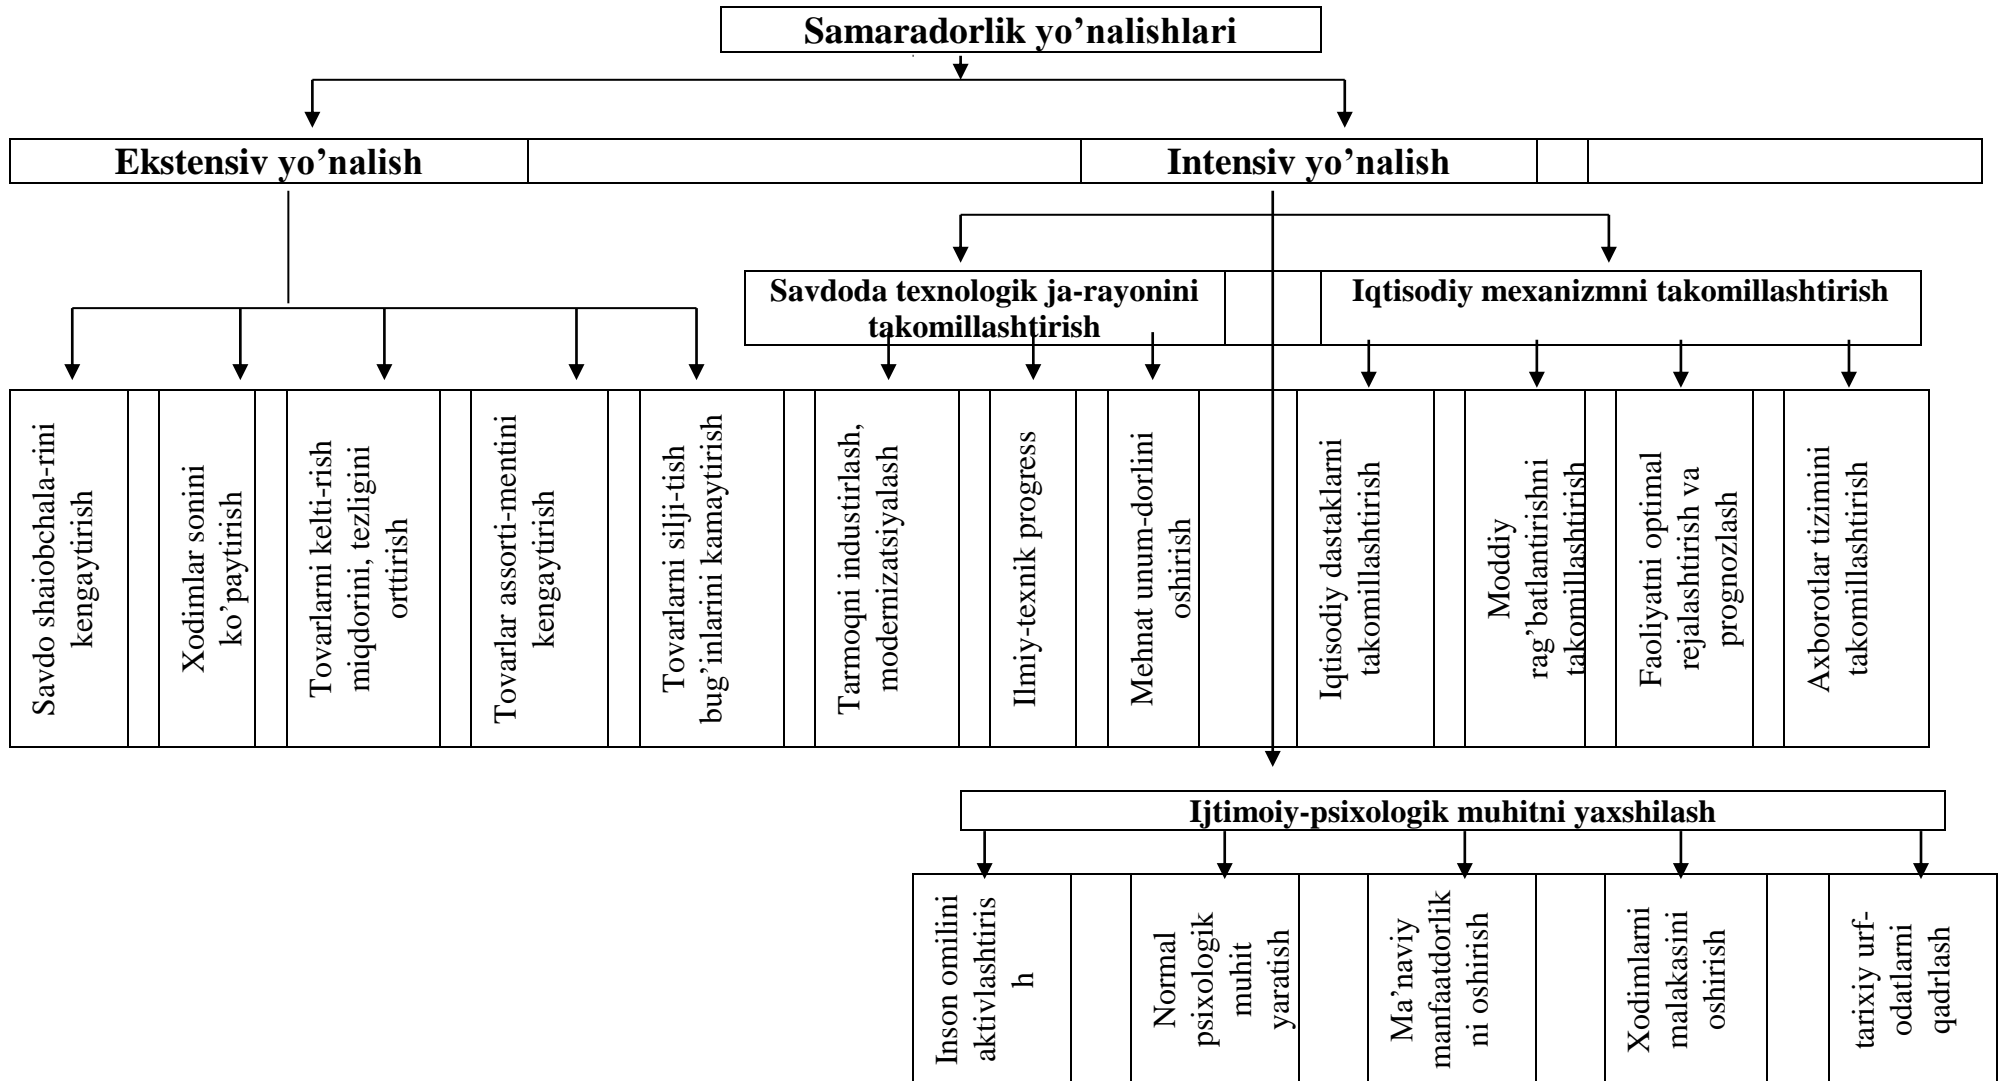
Samaradorlik yo’nalishlari

Ekstensiv yo’nalish

Intensiv yo’nalish

Savdoda texnologik ja-rayonini takomillashtirish

Iqtisodiy mexanizmni takomillashtirish

Savdo shaiobchala-rini kengaytirish

Xodimlar sonini ko’paytirish

Tovarlarni kelti-rish miqdorini, tezligini orttirish

Tovarlar assorti-mentini kengaytirish

Tovarlarni silji-tish bug’inlarini kamaytirish

Tarmoqni industirlash, modernizatsiyalash

Ilmiy-texnik progress

Mehnat unum-dorlini oshirish

Iqtisodiy dastaklarni takomillashtirish

Moddiy rag’batlantirishni takomillashtirish

Faoliyatni optimal rejalashtirish va prognozlash

Axborotlar tizimini takomillashtirish

Ijtimoiy-psixologik muhitni yaxshilash

Inson omilini aktivlashtiris h

Normal psixologik muhit yaratish

Ma’naviy manfaatdorlik ni oshirish

Xodimlarni malakasini oshirish

tarixiy urf-odatlarni qadrlash